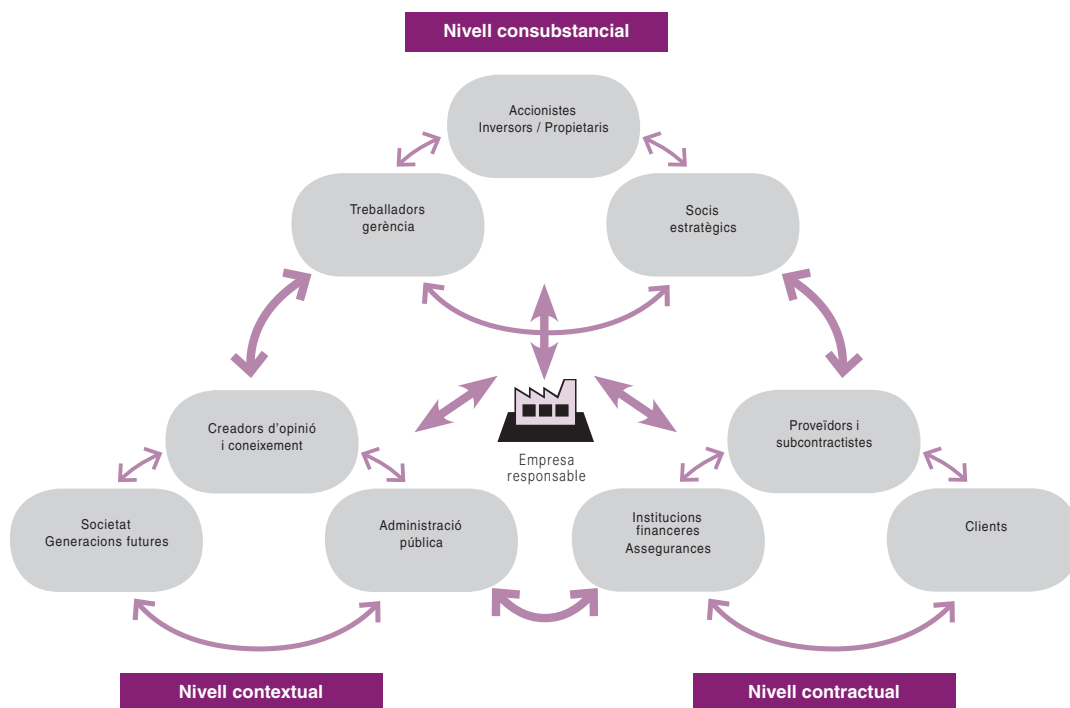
Nivell consubstancial

Accionistes
Inversors / Propietaris

Treballadors
gerència

Socis
estratègics

Creadors d'opinió
i coneixement

Empresa
responsable

Proveïdors i
subcontractistes

Societat
Generacions futures

Administració
pública

Institucions
financeres
Assegurances

Clients

Nivell contextual

Nivell contractual